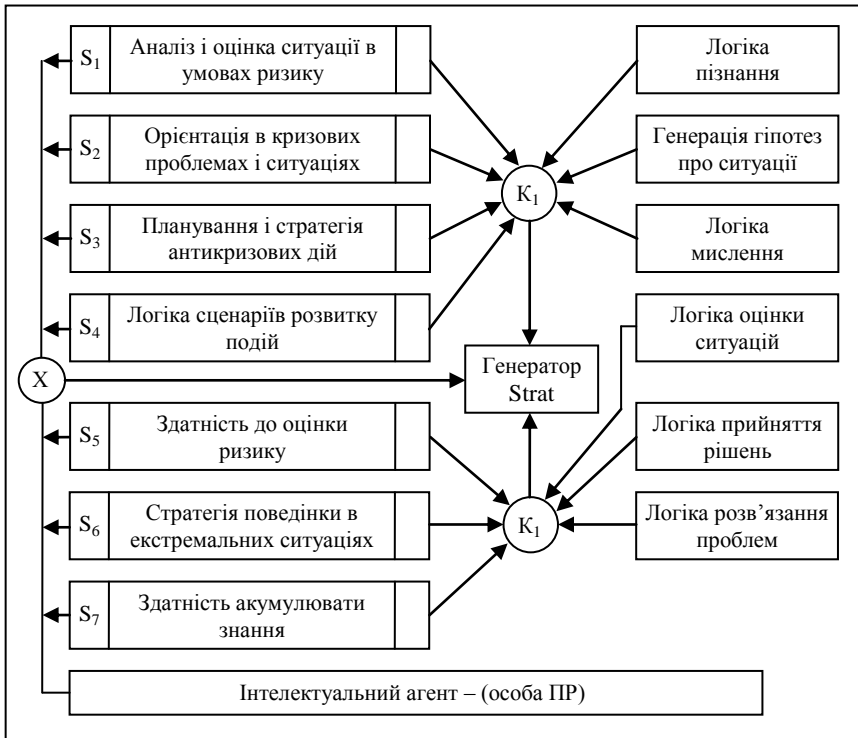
$S_1$ Аналіз і оцінка ситуації в умовах ризику

$S_2$ Орієнтація в кризових проблемах і ситуаціях

$S_3$ Планування і стратегія антикризових дій

$S_4$ Логіка сценаріїв розвитку подій

$S_5$ Здатність до оцінки ризику

$S_6$ Стратегія поведінки в екстремальних ситуаціях

$S_7$ Здатність акумулювати знання

Логіка пізнання

Генерація гіпотез про ситуації

Логіка мислення

$К_1$

Логіка оцінки ситуацій

X

Генератор Strat

Логіка прийняття рішень

$К_1$

Логіка розв’язання проблем

Інтелектуальний агент – (особа ПР)